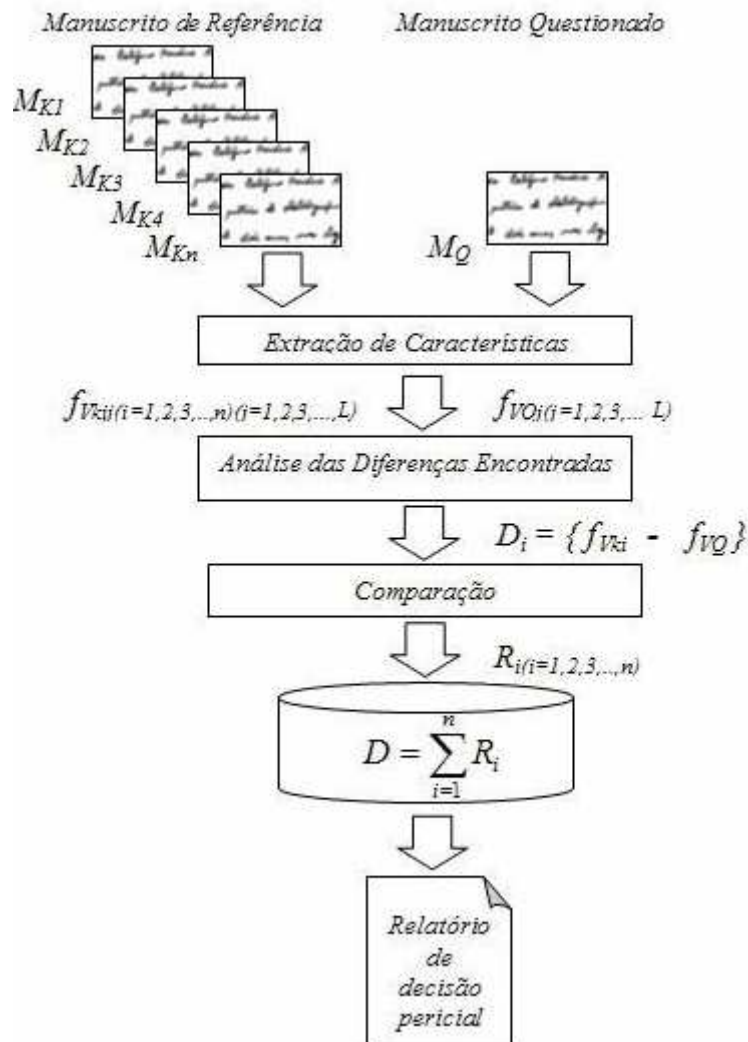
Manuscrito de Referência

Manuscrito Questionado

$M_{K1}$
$M_{K2}$
$M_{K3}$
$M_{K4}$
$M_{Kn}$

$M_Q$

Extração de Características

$f_{Vkij(i=1,2,3,...,n)(j=1,2,3,...,L)}$

$f_{VQj(j=1,2,3,...L)}$

Análise das Diferenças Encontradas

$D_i = \{ f_{Vki} - f_{VQ} \}$

Comparação

$R_{i(i=1,2,3,...,n)}$

$D = \sum_{i=1}^{n} R_i$

Relatório de decisão pericial